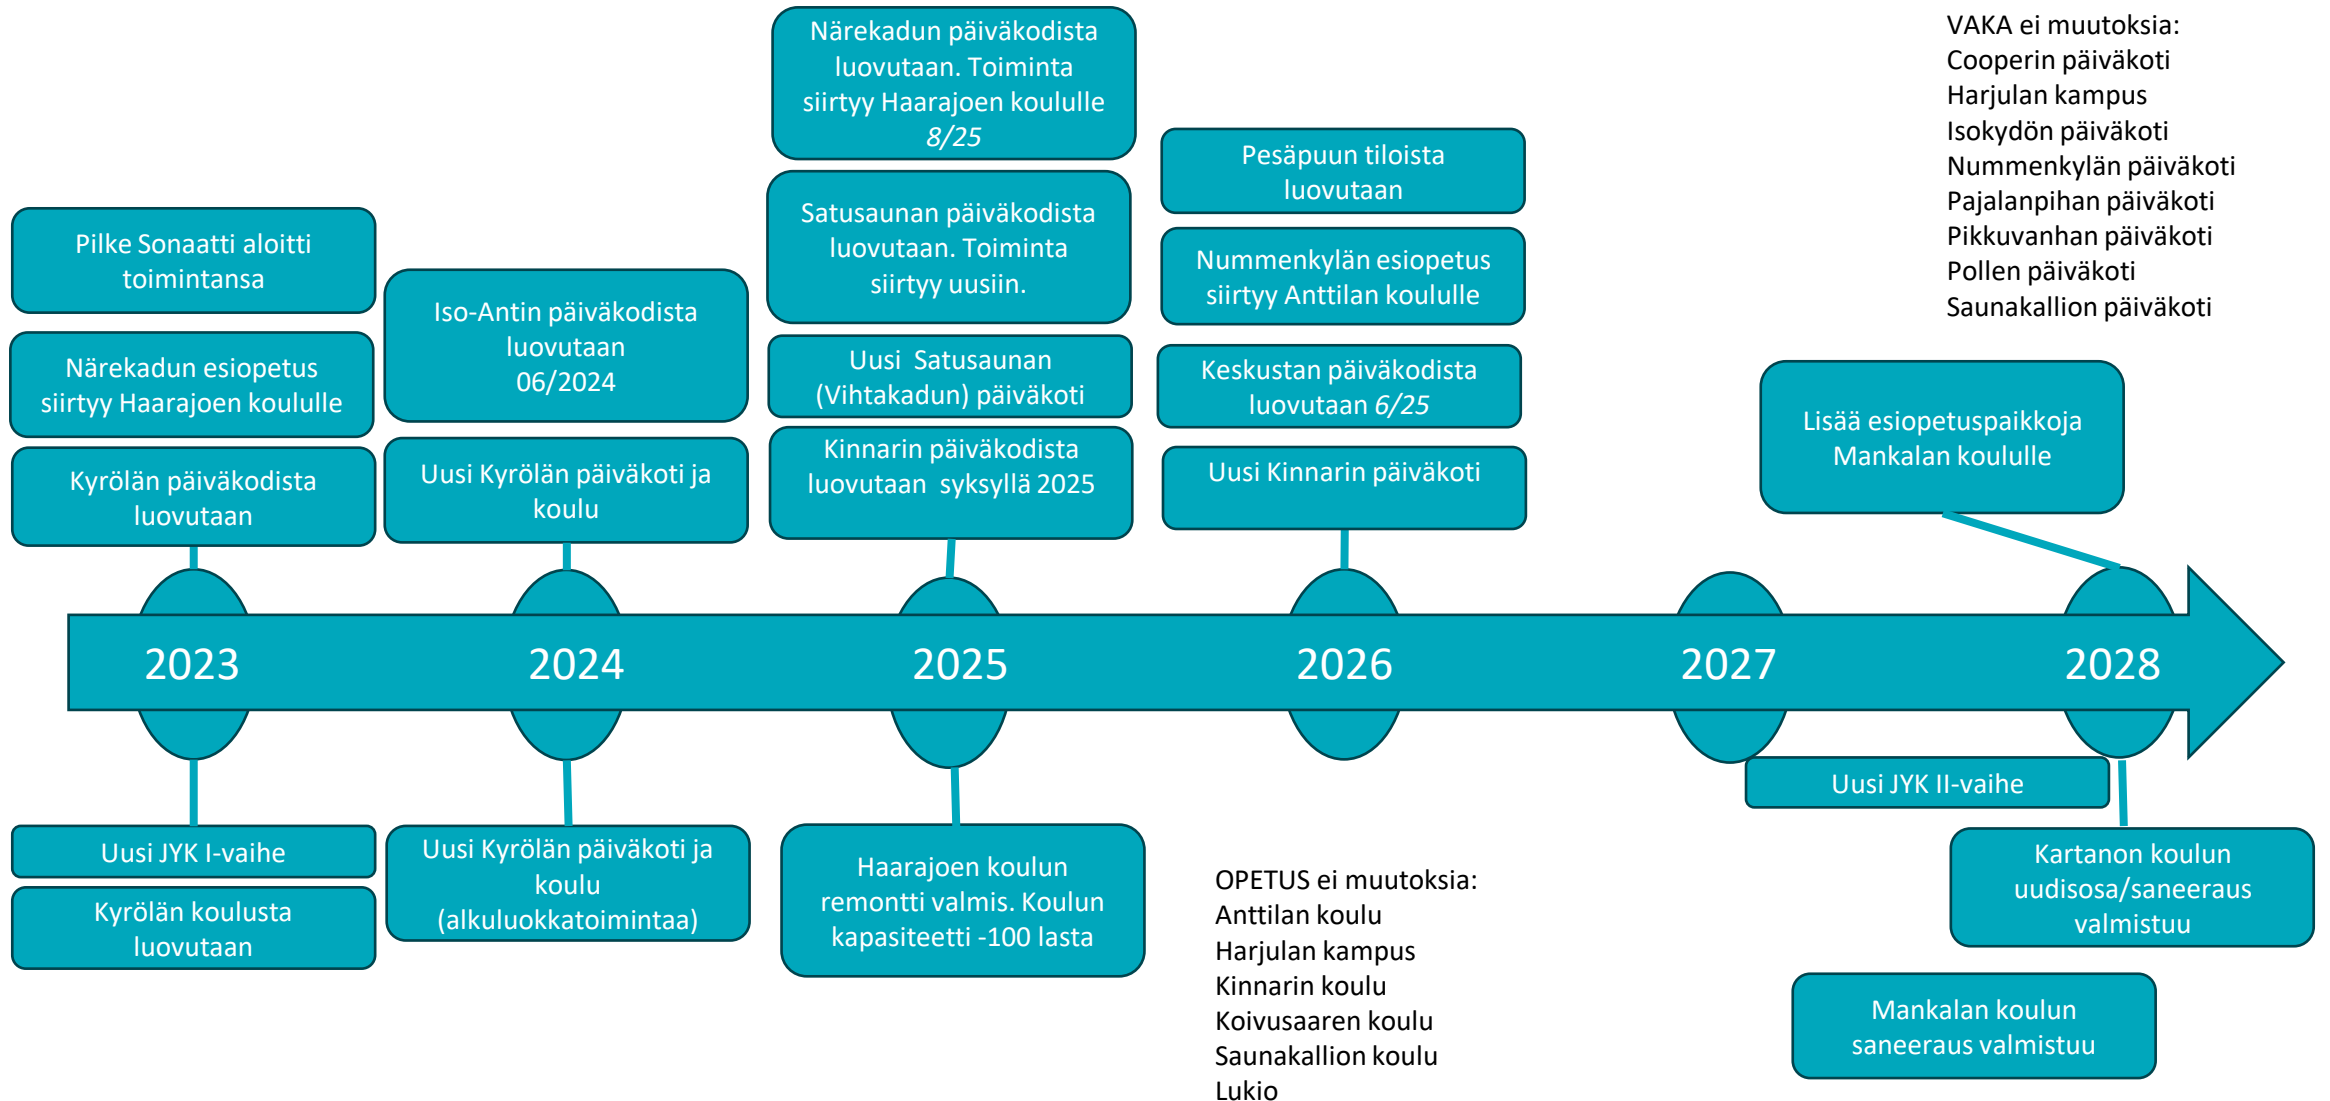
Pilke Sonaatti aloitti toimintansa

Närekadun esiopetus siirtyy Haarajoen koululle

Kyrölän päiväkodista luovutaan

Iso-Antin päiväkodista luovutaan 06/2024

Uusi Kyrölän päiväkoti ja koulu

Närekadun päiväkodista luovutaan. Toiminta siirtyy Haarajoen koululle *8/25*

Satusaunan päiväkodista luovutaan. Toiminta siirtyy uusiin.

Uusi Satusaunan (Vihtakadun) päiväkoti

Kinnarin päiväkodista luovutaan syksyllä 2025

Pesäpuun tiloista luovutaan

Nummenkylän esiopetus siirtyy Anttilan koululle

Keskustan päiväkodista luovutaan *6/25*

Uusi Kinnarin päiväkoti

VAKA ei muutoksia:
Cooperin päiväkoti
Harjulan kampus
Isokydön päiväkoti
Nummenkylän päiväkoti
Pajalanpihan päiväkoti
Pikkuvanhan päiväkoti
Pollen päiväkoti
Saunakallion päiväkoti

Lisää esiopetuspaikkoja Mankalan koululle

2023

2024

2025

2026

2027

2028

Uusi JYK I-vaihe

Kyrölän koulusta luovutaan

Uusi Kyrölän päiväkoti ja koulu (alkuluokkatoimintaa)

Haarajoen koulun remontti valmis. Koulun kapasiteetti -100 lasta

OPETUS ei muutoksia:
Anttilan koulu
Harjulan kampus
Kinnarin koulu
Koivusaaren koulu
Saunakallion koulu
Lukio

Uusi JYK II-vaihe

Kartanon koulun uudisosa/saneeraus valmistuu

Mankalan koulun saneeraus valmistuu